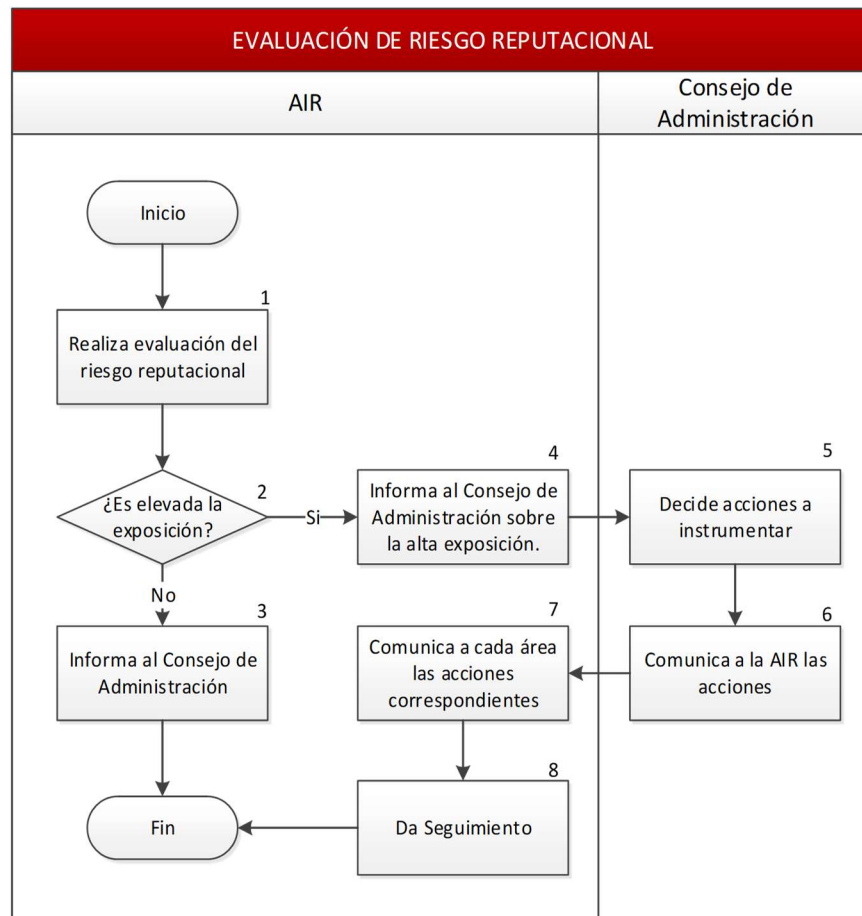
EVALUACIÓN DE RIESGO REPUTACIONAL

AIR

Consejo de Administración

Inicio

1

Realiza evaluación del riesgo reputacional

2

¿Es elevada la exposición?

Si

4

Informa al Consejo de Administración sobre la alta exposición.

5

Decide acciones a instrumentar

No

3

Informa al Consejo de Administración

7

Comunica a cada área las acciones correspondientes

6

Comunica a la AIR las acciones

8

Da Seguimiento

Fin